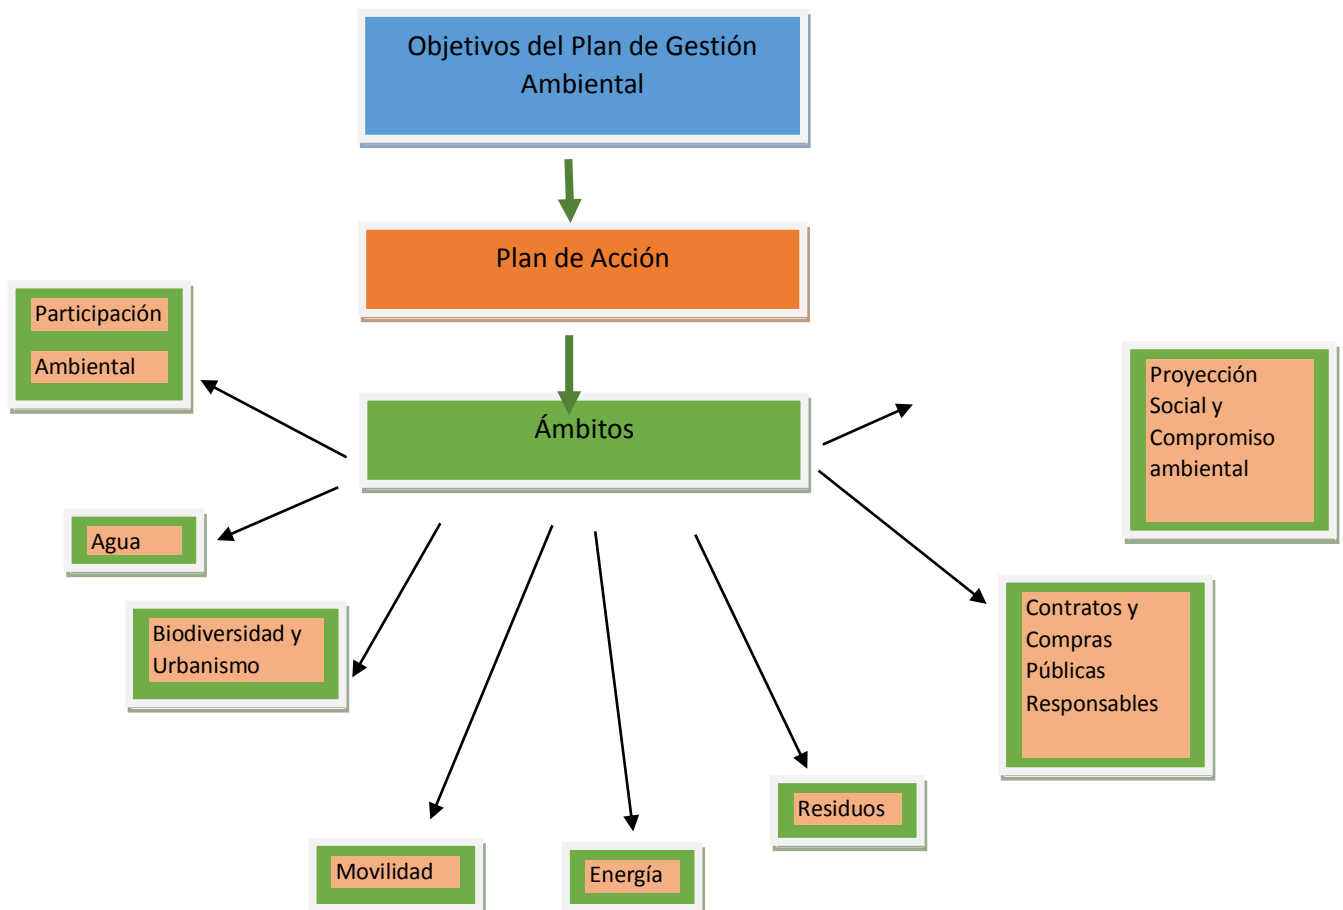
Objetivos del Plan de Gestión Ambiental

Plan de Acción

Ámbitos

Participación Ambiental

Agua

Biodiversidad y Urbanismo

Movilidad

Energía

Residuos

Proyección Social y Compromiso ambiental

Contratos y Compras Públicas Responsables